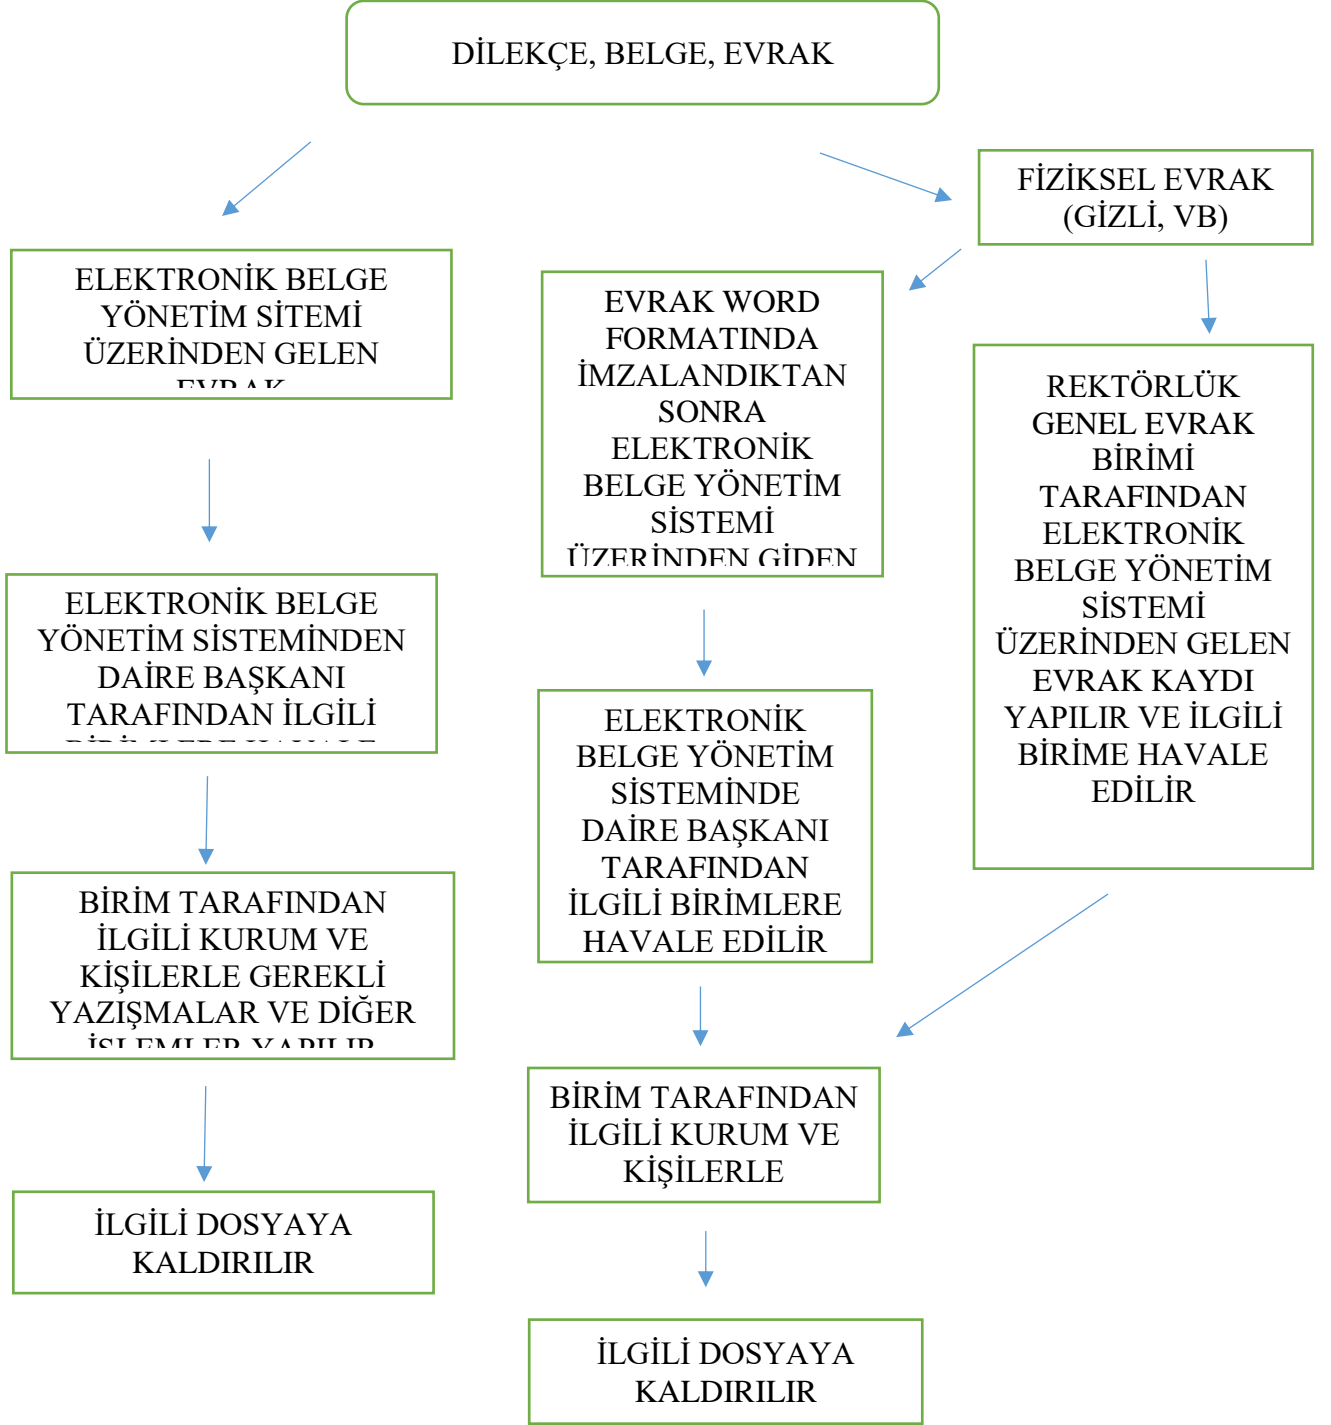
DİLEKÇE, BELGE, EVRAK

ELEKTRONİK BELGE YÖNETİM SİTEMİ ÜZERİNDEN GELEN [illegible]

ELEKTRONİK BELGE YÖNETİM SİSTEMİNDEN DAİRE BAŞKANI TARAFINDAN İLGİLİ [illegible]

BİRİM TARAFINDAN İLGİLİ KURUM VE KİŞİLERLE GEREKLİ YAZIŞMALAR VE DİĞER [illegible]

İLGİLİ DOSYAYA KALDIRILIR

FİZİKSEL EVRAK (GİZLİ, VB)

EVRAK WORD FORMATINDA İMZALANDIKTAN SONRA ELEKTRONİK BELGE YÖNETİM SİSTEMİ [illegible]

ELEKTRONİK BELGE YÖNETİM SİSTEMİNDE DAİRE BAŞKANI TARAFINDAN İLGİLİ BİRİMLERE HAVALE EDİLİR

REKTÖRLÜK GENEL EVRAK BİRİMİ TARAFINDAN ELEKTRONİK BELGE YÖNETİM SİSTEMİ ÜZERİNDEN GELEN EVRAK KAYDI YAPILIR VE İLGİLİ BİRİME HAVALE EDİLİR

BİRİM TARAFINDAN İLGİLİ KURUM VE KİŞİLERLE

İLGİLİ DOSYAYA KALDIRILIR